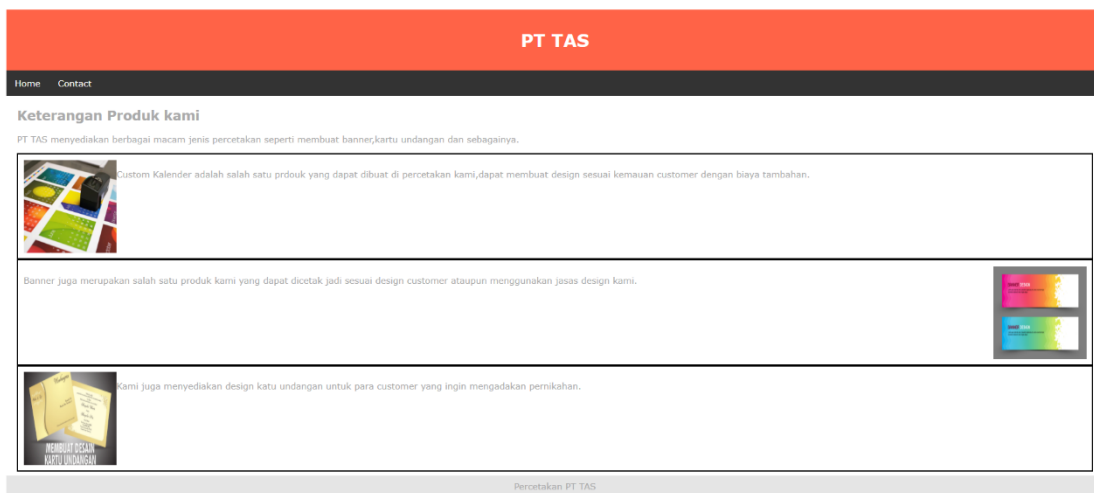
PT TAS

Home Contact

Keterangan Produk kami

PT TAS menyediakan berbagai macam jenis percetakan seperti membuat banner,kartu undangan dan sebagainya.

Custom Kalender adalah salah satu prdouk yang dapat dibuat di percetakan kami,dapat membuat design sesuai kemauan customer dengan biaya tambahan.

Banner juga merupakan salah satu produk kami yang dapat dicetak jadi sesuai design customer ataupun menggunakan jasas design kami.

Kami juga menyediakan design katu undangan untuk para customer yang ingin mengadakan pernikahan.

MEMBUAT DESAIN KARTU UNDANGAN

Percetakan PT TAS